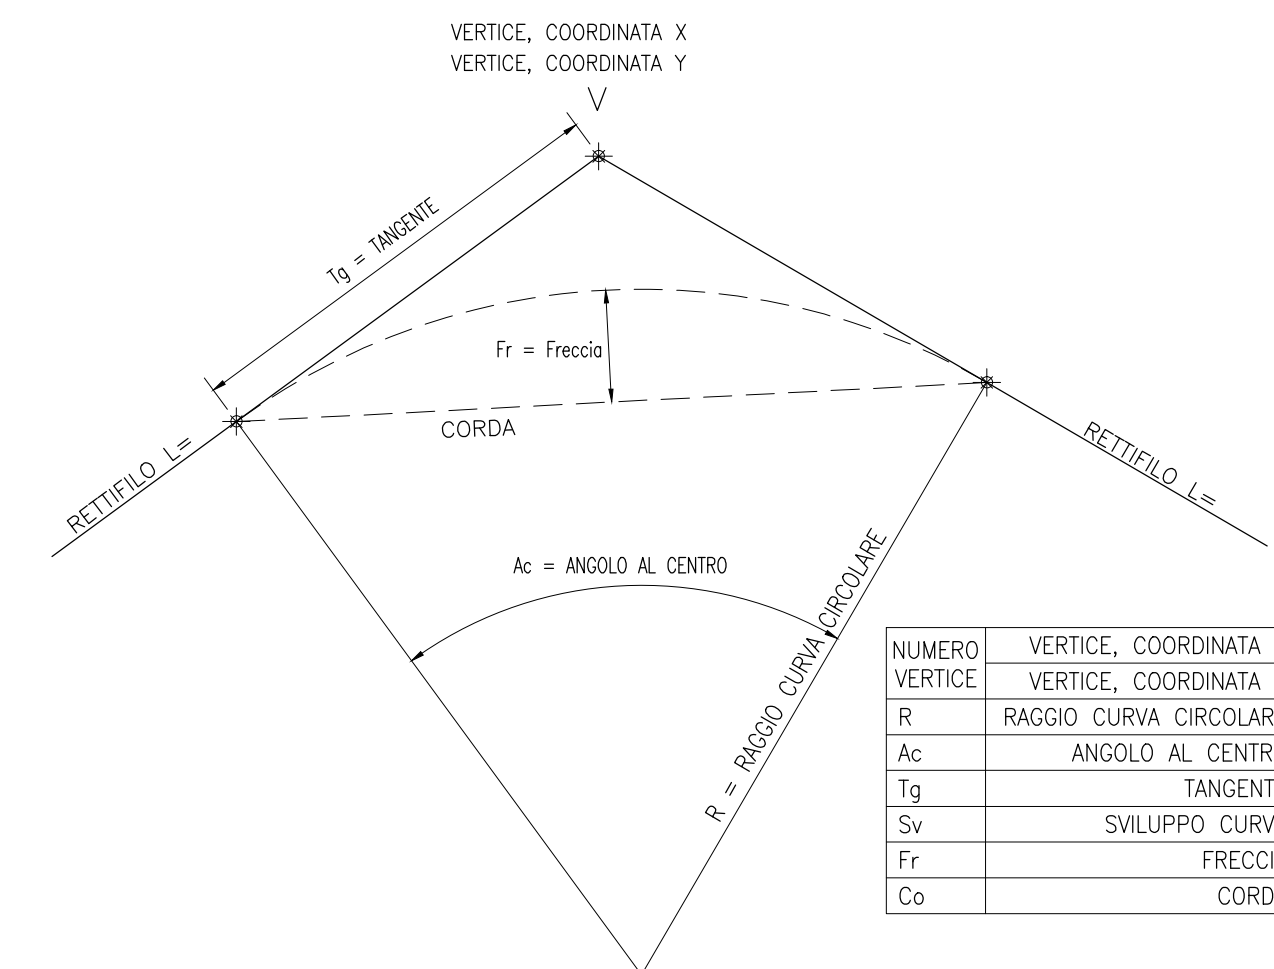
VERTICE, COORDINATA X
VERTICE, COORDINATA Y
V

Tg = TANGENTE

Fr = Freccia

CORDA

RETTIFILO L=

RETTIFILO L=

Ac = ANGOLO AL CENTRO

R = RAGGIO CURVA CIRCOLARE

| NUMERO VERTICE | VERTICE, COORDINATA |
|---|---|
| | VERTICE, COORDINATA |
| R | RAGGIO CURVA CIRCOLAR |
| Ac | ANGOLO AL CENTR |
| Tg | TANGENT |
| Sv | SVILUPPO CURV |
| Fr | FRECCI |
| Co | CORD |